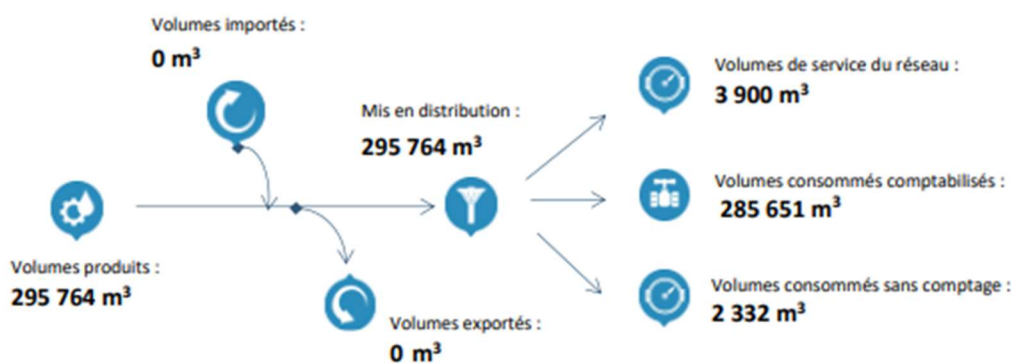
Volumes importés :
0 $m^3$

Mis en distribution :
295 764 $m^3$

Volumes de service du réseau :
3 900 $m^3$

Volumes consommés comptabilisés :
285 651 $m^3$

Volumes produits :
295 764 $m^3$

Volumes consommés sans comptage :
2 332 $m^3$

Volumes exportés :
0 $m^3$